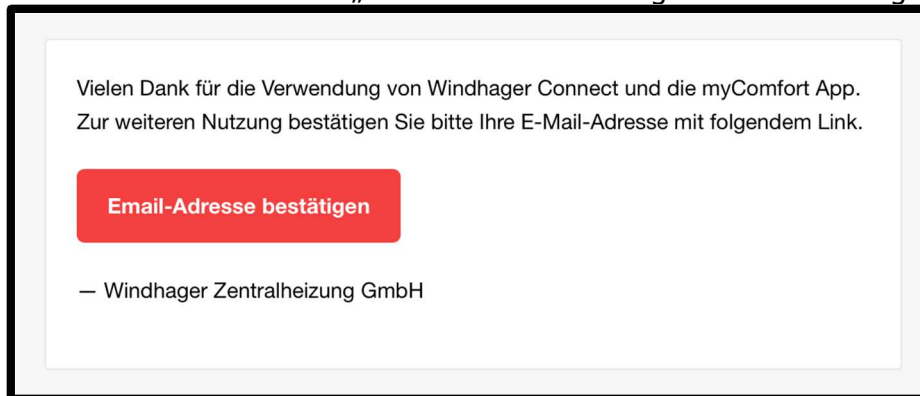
Vielen Dank für die Verwendung von Windhager Connect und die myComfort App. Zur weiteren Nutzung bestätigen Sie bitte Ihre E-Mail-Adresse mit folgendem Link.

Email-Adresse bestätigen

— Windhager Zentralheizung GmbH